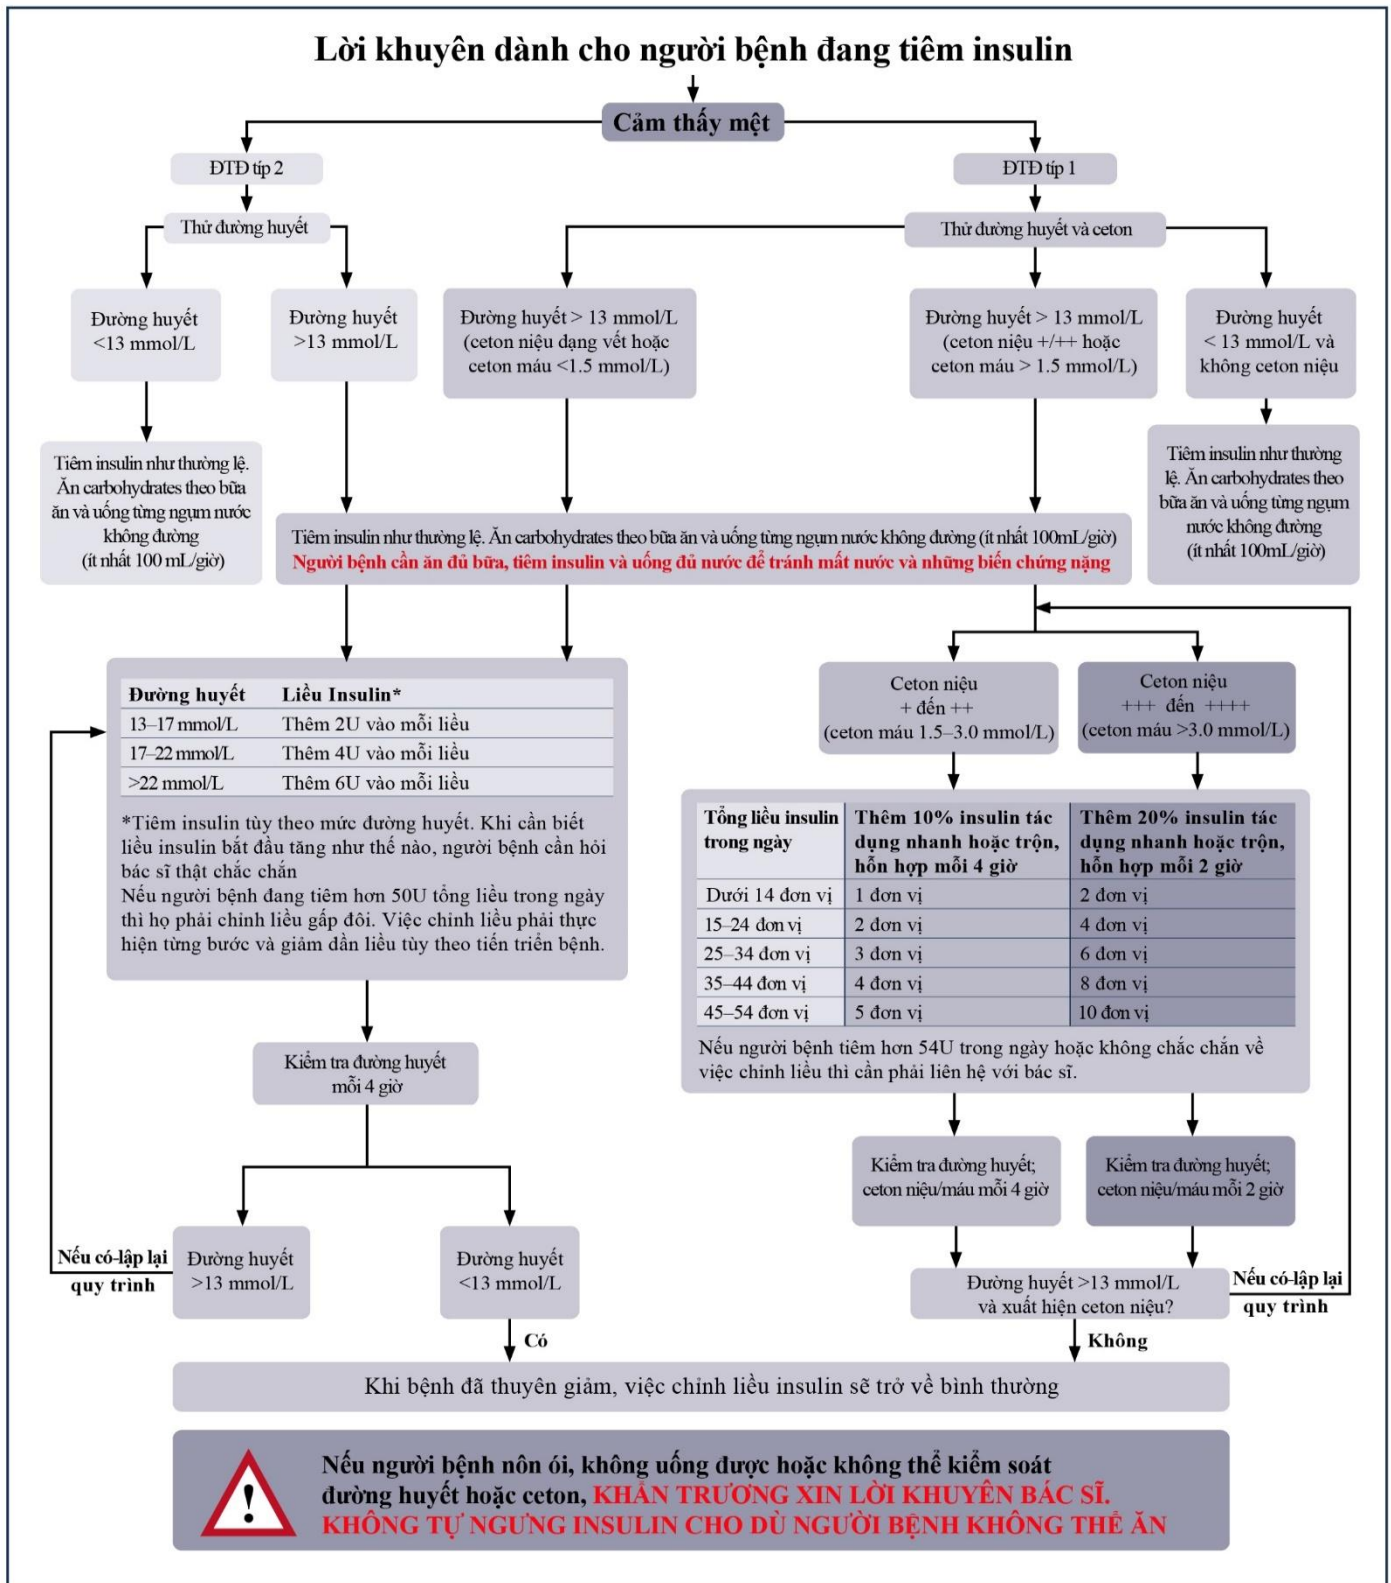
Lời khuyên dành cho người bệnh đang tiêm insulin

Cảm thấy mệt

ĐTĐ típ 2

ĐTĐ típ 1

Thử đường huyết

Thử đường huyết và ceton

Đường huyết <13 mmol/L

Đường huyết >13 mmol/L

Đường huyết > 13 mmol/L (ceton niệu dạng vết hoặc ceton máu <1.5 mmol/L)

Đường huyết > 13 mmol/L (ceton niệu +/++ hoặc ceton máu > 1.5 mmol/L)

Đường huyết < 13 mmol/L và không ceton niệu

Tiêm insulin như thường lệ. Ăn carbohydrates theo bữa ăn và uống từng ngụm nước không đường (ít nhất 100 mL/giờ)

Tiêm insulin như thường lệ. Ăn carbohydrates theo bữa ăn và uống từng ngụm nước không đường (ít nhất 100mL/giờ)

Tiêm insulin như thường lệ. Ăn carbohydrates theo bữa ăn và uống từng ngụm nước không đường (ít nhất 100mL/giờ)
Người bệnh cần ăn đủ bữa, tiêm insulin và uống đủ nước để tránh mất nước và những biến chứng nặng

| Đường huyết | Liều Insulin* |
|---|---|
| 13–17 mmol/L | Thêm 2U vào mỗi liều |
| 17–22 mmol/L | Thêm 4U vào mỗi liều |
| >22 mmol/L | Thêm 6U vào mỗi liều |

*Tiêm insulin tùy theo mức đường huyết. Khi cần biết liều insulin bắt đầu tăng như thế nào, người bệnh cần hỏi bác sĩ thật chắc chắn
Nếu người bệnh đang tiêm hơn 50U tổng liều trong ngày thì họ phải chỉnh liều gấp đôi. Việc chỉnh liều phải thực hiện từng bước và giảm dần liều tùy theo tiến triển bệnh.

Ceton niệu + đến ++ (ceton máu 1.5–3.0 mmol/L)

Ceton niệu +++ đến ++++ (ceton máu >3.0 mmol/L)

| Tổng liều insulin trong ngày | Thêm 10% insulin tác dụng nhanh hoặc trộn, hỗn hợp mỗi 4 giờ | Thêm 20% insulin tác dụng nhanh hoặc trộn, hỗn hợp mỗi 2 giờ |
|---|---|---|
| Dưới 14 đơn vị | 1 đơn vị | 2 đơn vị |
| 15–24 đơn vị | 2 đơn vị | 4 đơn vị |
| 25–34 đơn vị | 3 đơn vị | 6 đơn vị |
| 35–44 đơn vị | 4 đơn vị | 8 đơn vị |
| 45–54 đơn vị | 5 đơn vị | 10 đơn vị |

Nếu người bệnh tiêm hơn 54U trong ngày hoặc không chắc chắn về việc chỉnh liều thì cần phải liên hệ với bác sĩ.

Kiểm tra đường huyết mỗi 4 giờ

Kiểm tra đường huyết; ceton niệu/máu mỗi 4 giờ

Kiểm tra đường huyết; ceton niệu/máu mỗi 2 giờ

Nếu có-lặp lại quy trình

Đường huyết >13 mmol/L

Đường huyết <13 mmol/L

Đường huyết >13 mmol/L và xuất hiện ceton niệu?

Nếu có-lặp lại quy trình

Có

Không

Khi bệnh đã thuyên giảm, việc chỉnh liều insulin sẽ trở về bình thường

Nếu người bệnh nôn ói, không uống được hoặc không thể kiểm soát đường huyết hoặc ceton, KHẨN TRƯƠNG XIN LỜI KHUYÊN BÁC SĨ. KHÔNG TỰ NGƯNG INSULIN CHO DÙ NGƯỜI BỆNH KHÔNG THỂ ĂN